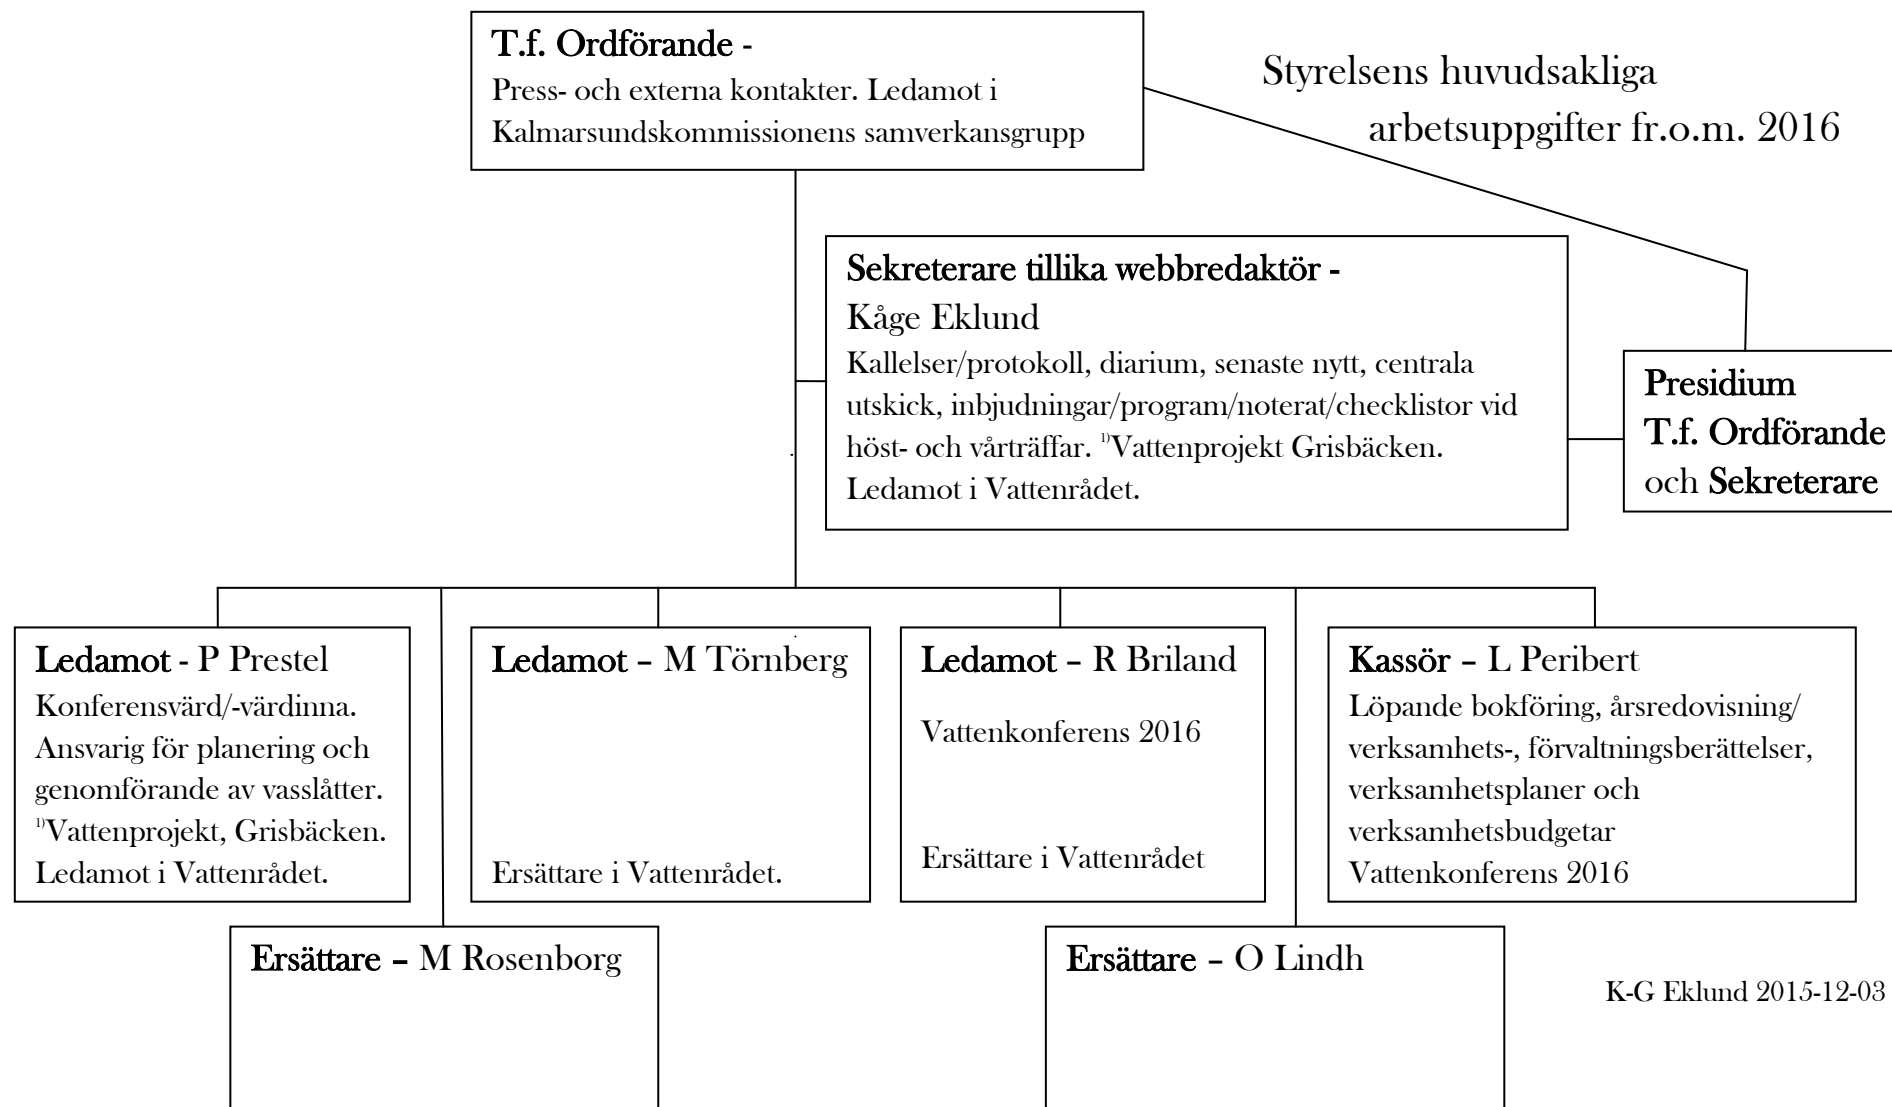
T.f. Ordförande -
Press- och externa kontakter. Ledamot i Kalmarsundskommissionens samverkansgrupp

Styrelsens huvudsakliga arbetsuppgifter fr.o.m. 2016

Sekreterare tillika webbredaktör -
Kåge Eklund
Kallelser/protokoll, diarium, senaste nytt, centrala utskick, inbjudningar/program/noterat/checklistor vid höst- och vårträffar. $^{1)}$Vattenprojekt Grisbäcken. Ledamot i Vattenrådet.

Presidium
T.f. Ordförande
och Sekreterare

Ledamot - P Prestel
Konferensvärd/-värdinna. Ansvarig för planering och genomförande av vasslåtter. $^{1)}$Vattenprojekt, Grisbäcken. Ledamot i Vattenrådet.

Ledamot – M Törnberg
Ersättare i Vattenrådet.

Ledamot – R Briland
Vattenkonferens 2016
Ersättare i Vattenrådet

Kassör – L Peribert
Löpande bokföring, årsredovisning/ verksamhets-, förvaltningsberättelser, verksamhetsplaner och verksamhetsbudgetar
Vattenkonferens 2016

Ersättare – M Rosenborg

Ersättare – O Lindh

K-G Eklund 2015-12-03